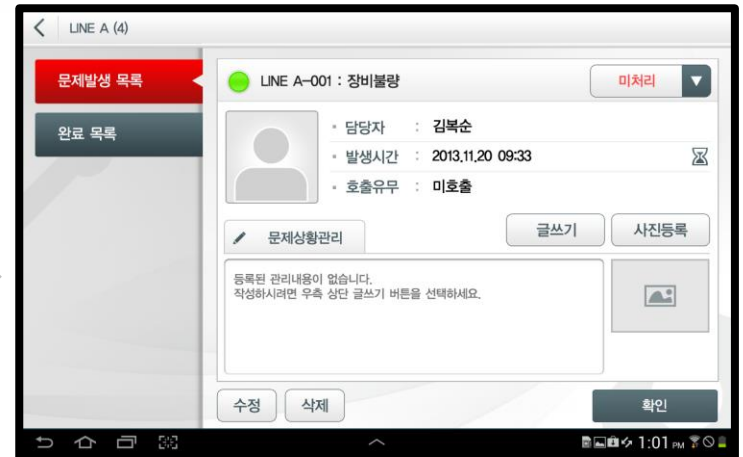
LINE A (4)

문제발생 목록

완료 목록

LINE A-001 : 장비불량

미처리

• 담당자 : 김복순

• 발생시간 : 2013.11.20 09:33

• 호출유무 : 미호출

문제상황관리

글쓰기

사진등록

등록된 관리내용이 없습니다.
작성하시려면 우측 상단 글쓰기 버튼을 선택하세요.

수정

삭제

확인

1:01 PM